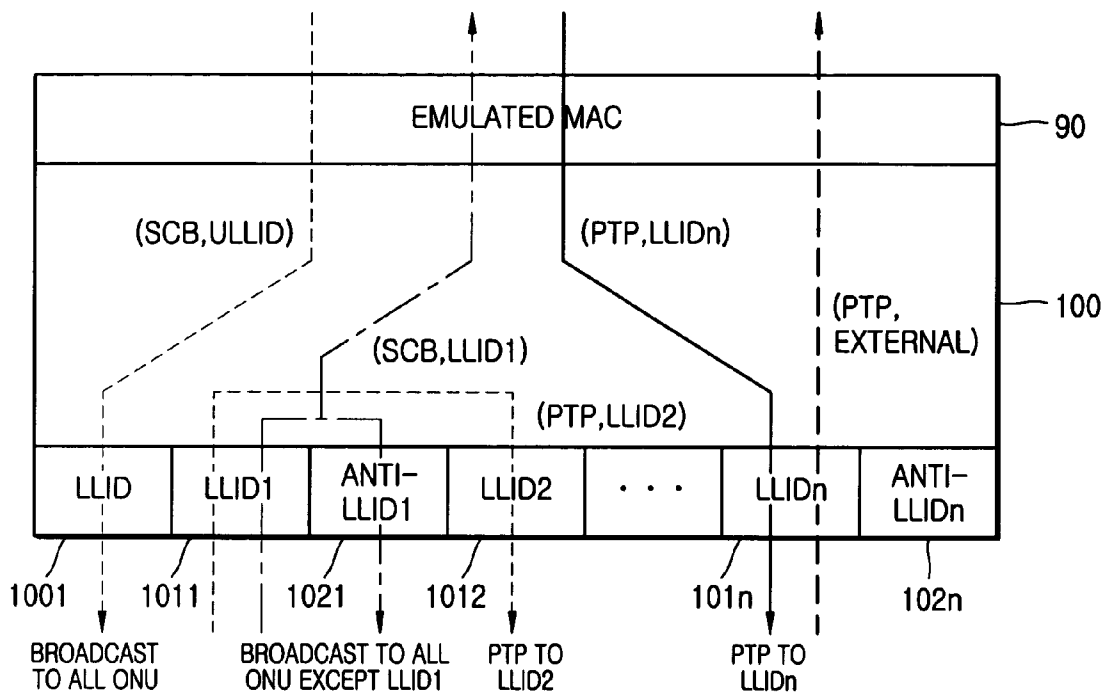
EMULATED MAC

90

(SCB,ULLID)

(PTP,LLIDn)

100

(PTP, EXTERNAL)

(SCB,LLID1)

(PTP,LLID2)

| LLID | LLID1 | ANTI-LLID1 | LLID2 | · · · | LLIDn | ANTI-LLIDn |
|---|---|---|---|---|---|---|

1001

1011

1021

1012

101n

102n

BROADCAST TO ALL ONU

BROADCAST TO ALL ONU EXCEPT LLID1

PTP TO LLID2

PTP TO LLIDn